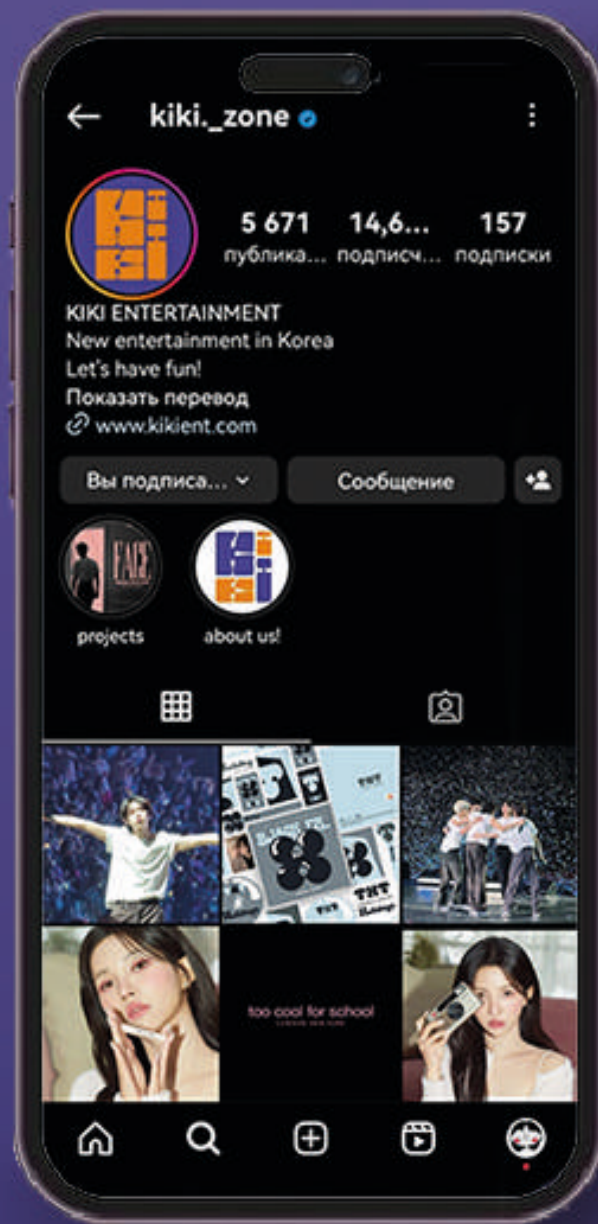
kiki._zone

5 671
публика...

14,6...
подписч...

157
подписки

KIKI ENTERTAINMENT
New entertainment in Korea
Let's have fun!
Показать перевод
www.kikient.com

Вы подписа...

Сообщение

projects

about us!

too cool for school